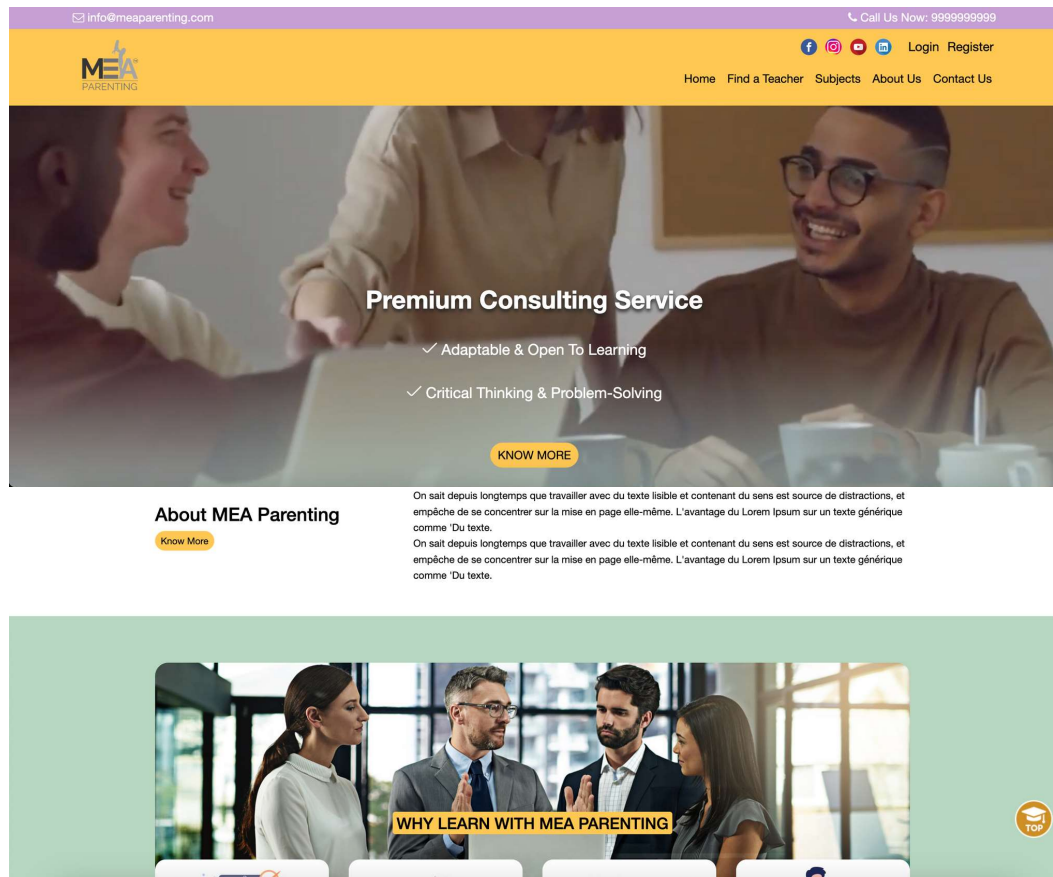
info@meaparenting.com

Call Us Now: 9999999999

MEA PARENTING

Login Register

Home Find a Teacher Subjects About Us Contact Us

Premium Consulting Service

✓ Adaptable & Open To Learning

✓ Critical Thinking & Problem-Solving

KNOW MORE

About MEA Parenting

Know More

On sait depuis longtemps que travailler avec du texte lisible et contenant du sens est source de distractions, et empêche de se concentrer sur la mise en page elle-même. L'avantage du Lorem Ipsum sur un texte générique comme 'Du texte.
On sait depuis longtemps que travailler avec du texte lisible et contenant du sens est source de distractions, et empêche de se concentrer sur la mise en page elle-même. L'avantage du Lorem Ipsum sur un texte générique comme 'Du texte.

WHY LEARN WITH MEA PARENTING

TOP